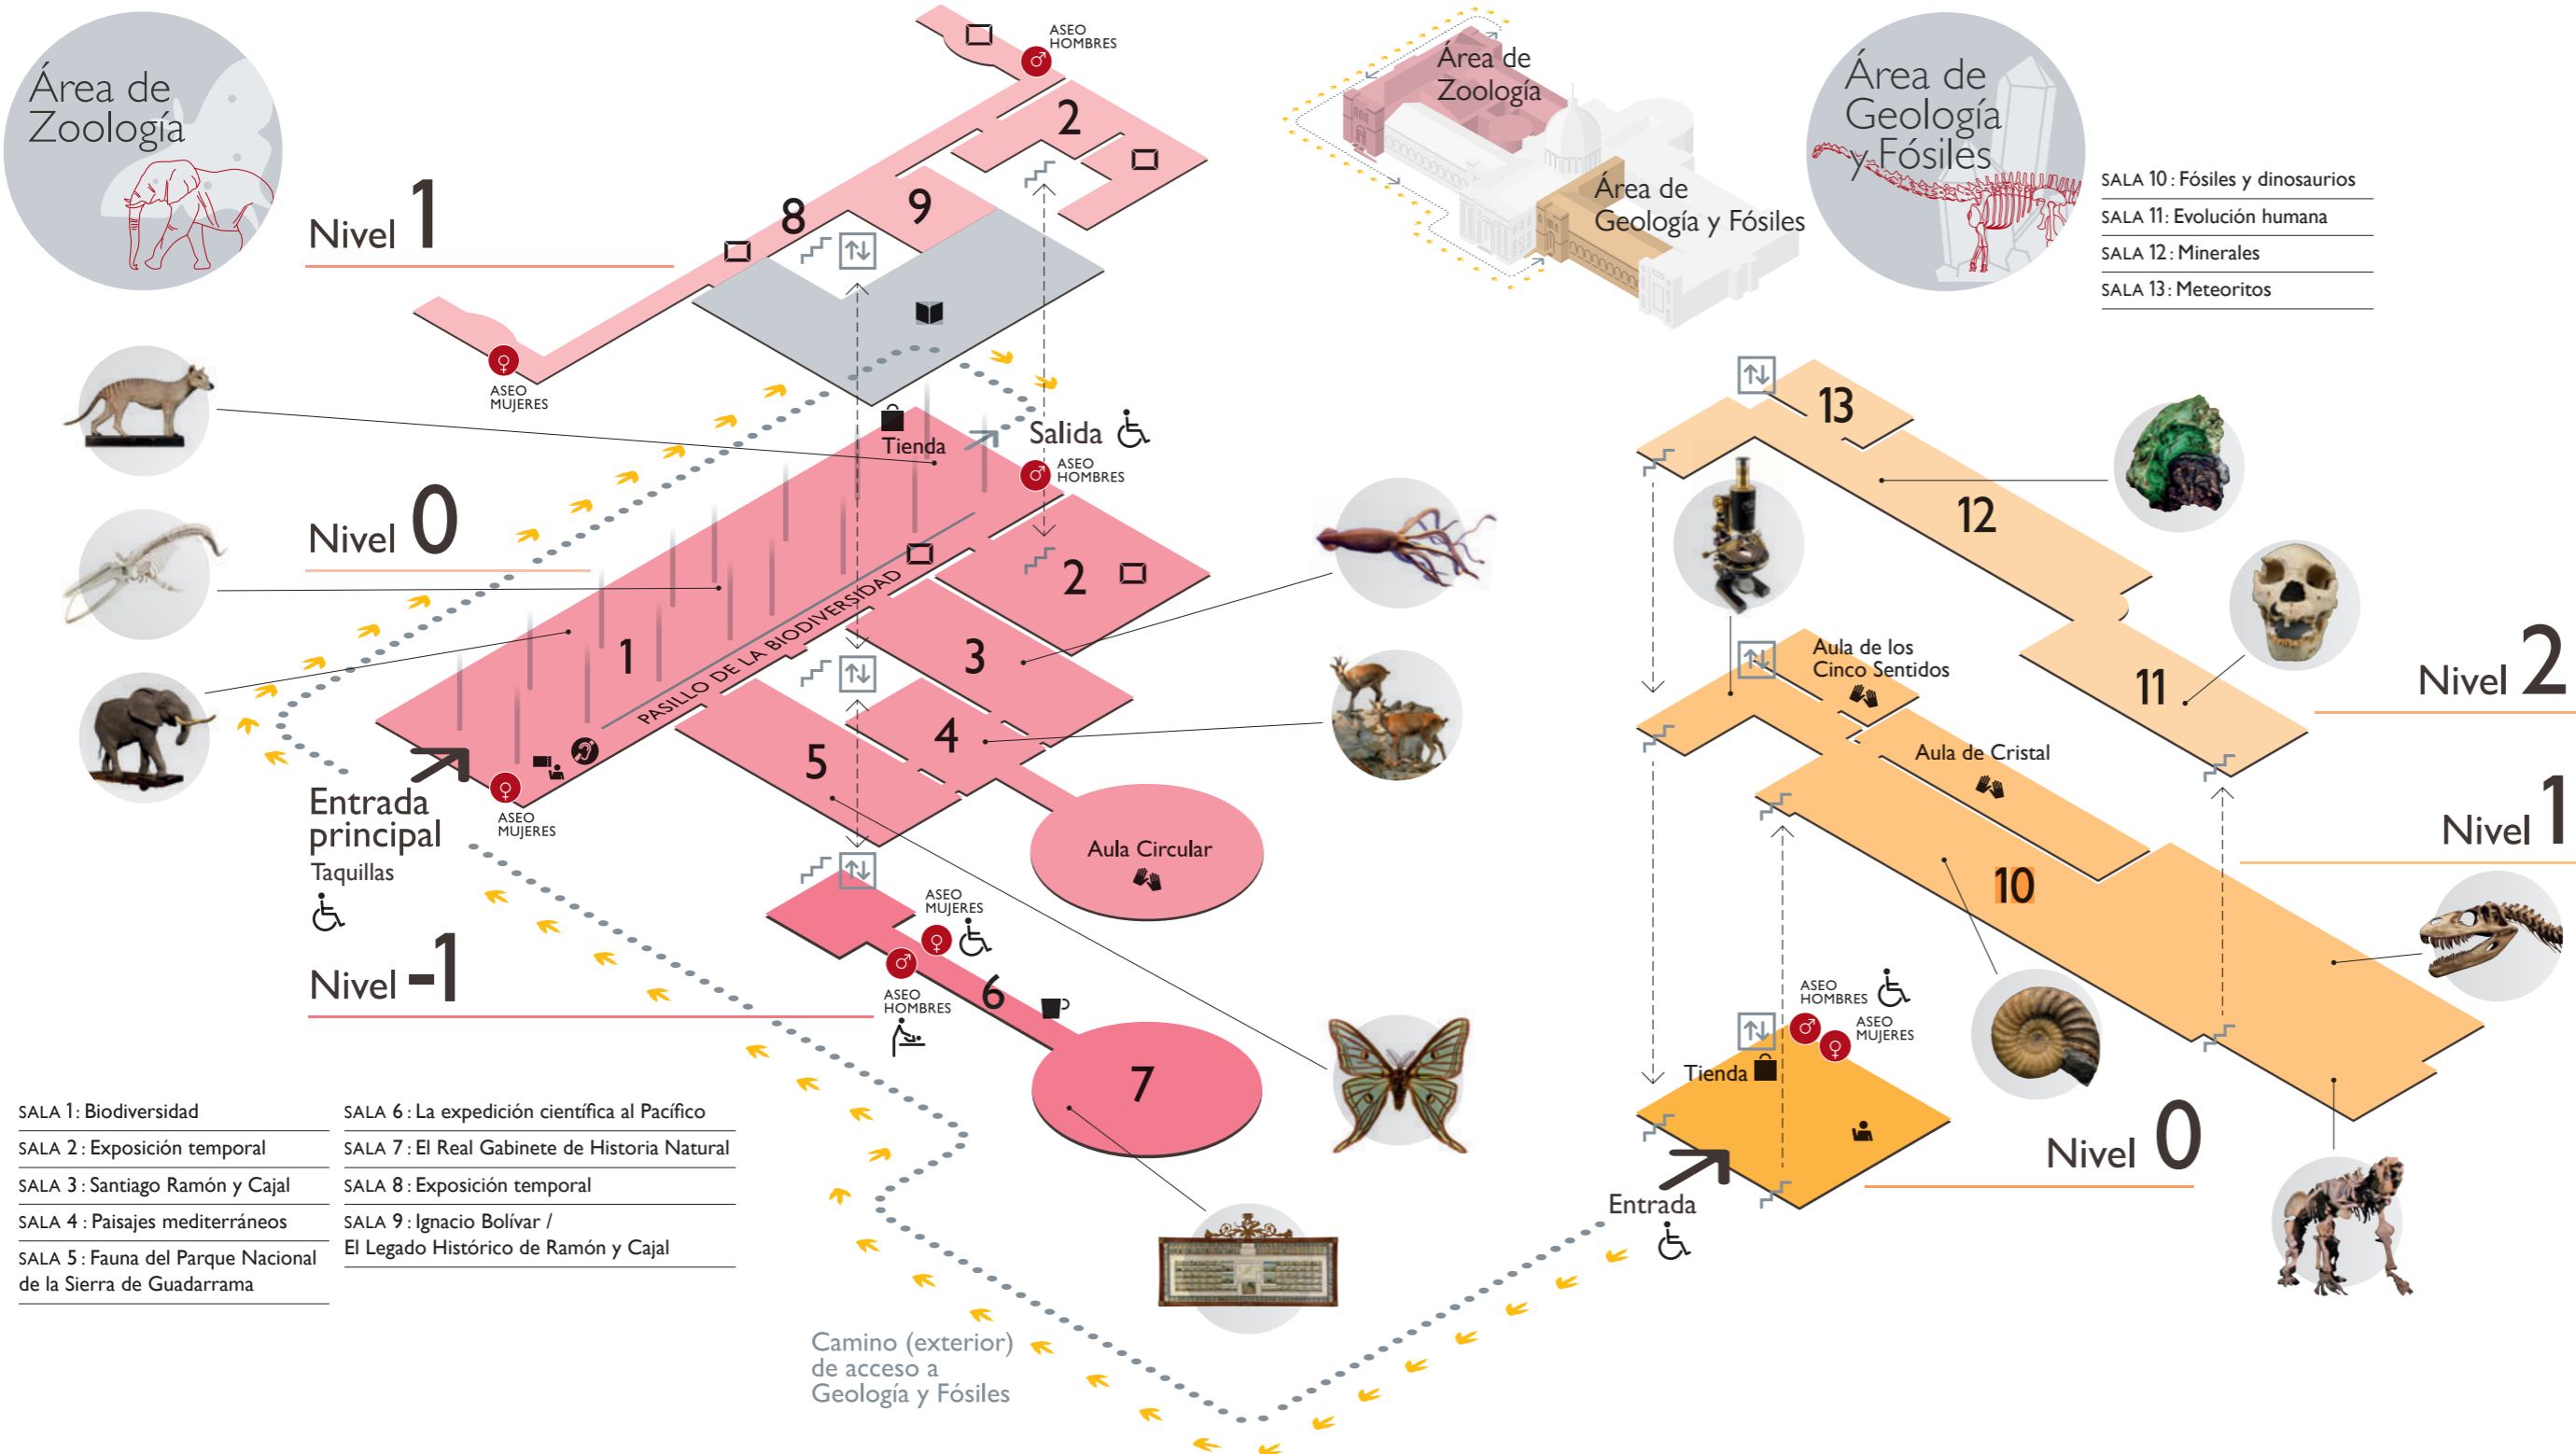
Área de Zoología

ASEO HOMBRES

2

Nivel 1

8

9

ASEO MUJERES

Área de Zoología

Área de Geología y Fósiles

Área de Geología y Fósiles

SALA 10: Fósiles y dinosaurios
SALA 11: Evolución humana
SALA 12: Minerales
SALA 13: Meteoritos

Tienda

Salida

ASEO HOMBRES

Nivel 0

2

PASILLO DE LA BIODIVERSIDAD

1

3

4

5

Aula Circular

Entrada principal
Taquillas

ASEO MUJERES

ASEO MUJERES

Nivel -1

ASEO HOMBRES

6

7

13

12

11

Nivel 2

Aula de los Cinco Sentidos

Aula de Cristal

Nivel 1

10

ASEO HOMBRES

ASEO MUJERES

Tienda

Nivel 0

Entrada

SALA 1: Biodiversidad
SALA 2: Exposición temporal
SALA 3: Santiago Ramón y Cajal
SALA 4: Paisajes mediterráneos
SALA 5: Fauna del Parque Nacional de la Sierra de Guadarrama

SALA 6: La expedición científica al Pacífico
SALA 7: El Real Gabinete de Historia Natural
SALA 8: Exposición temporal
SALA 9: Ignacio Bolívar / El Legado Histórico de Ramón y Cajal

Camino (exterior) de acceso a Geología y Fósiles